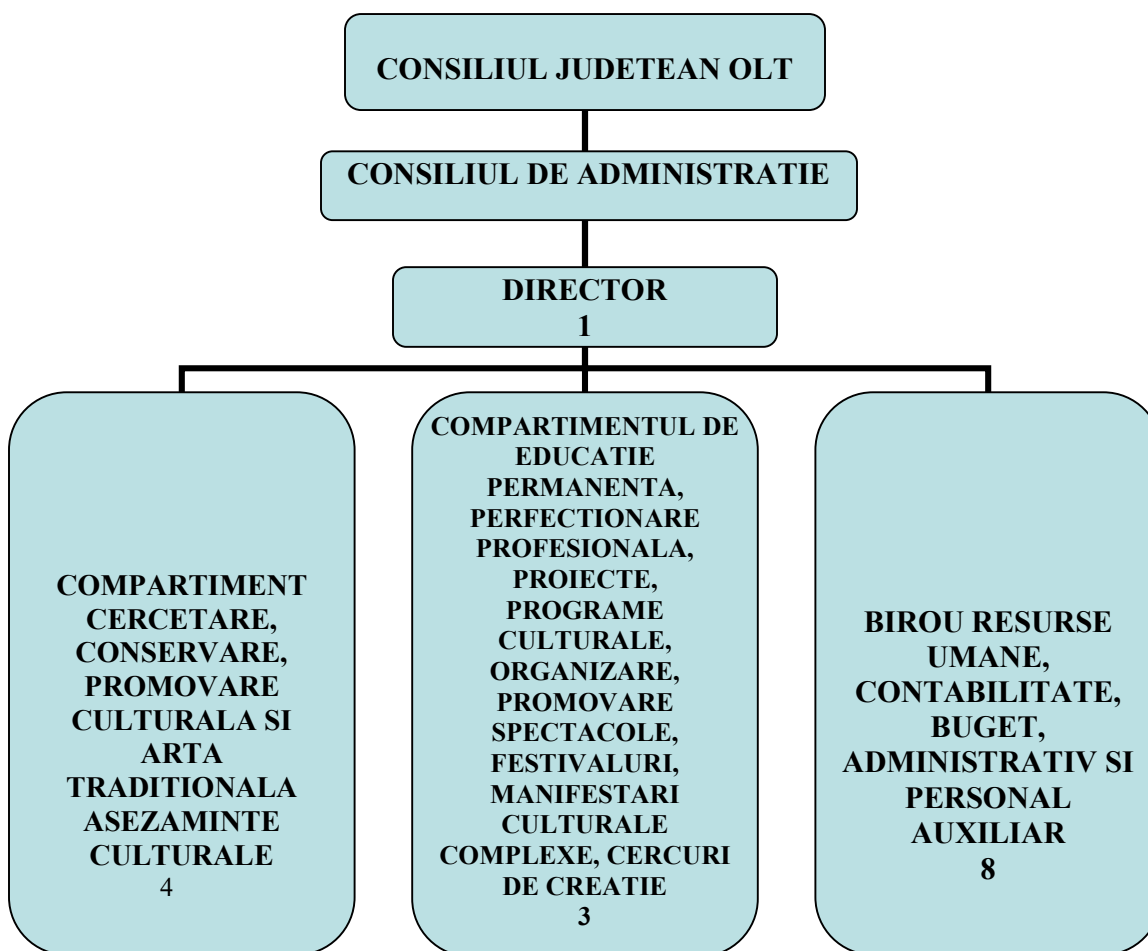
CONSILIUL JUDETEAN OLT

CONSILIUL DE ADMINISTRATIE

DIRECTOR
1

COMPARTIMENT CERCETARE, CONSERVARE, PROMOVARE CULTURALA SI ARTA TRADITIONALA ASEZAMINTE CULTURALE
4

COMPARTIMENTUL DE EDUCATIE PERMANENTA, PERFECTIONARE PROFESIONALA, PROIECTE, PROGRAME CULTURALE, ORGANIZARE, PROMOVARE SPECTACOLE, FESTIVALURI, MANIFESTARI CULTURALE COMPLEXE, CERCURI DE CREATIE
3

BIROU RESURSE UMANE, CONTABILITATE, BUGET, ADMINISTRATIV SI PERSONAL AUXILIAR
8